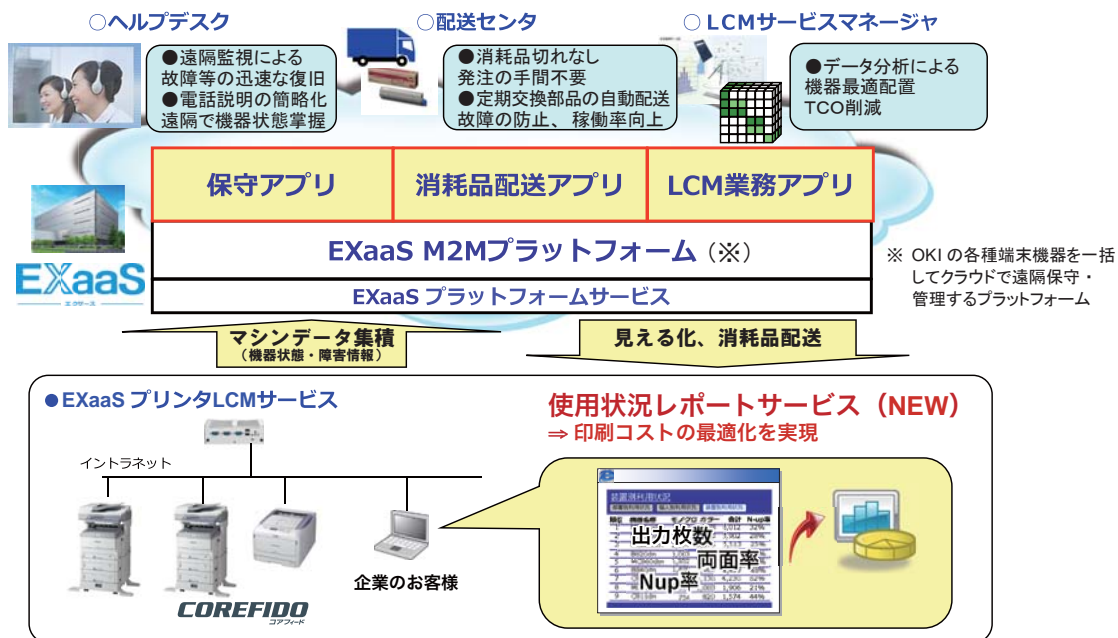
○ヘルプデスク

●遠隔監視による故障等の迅速な復旧
●電話説明の簡略化 遠隔で機器状態掌握

○配送センタ

●消耗品切れなし 発注の手間不要
●定期交換部品の自動配送 故障の防止、稼働率向上

○LCMサービスマネージャ

●データ分析による機器最適配置 TCO削減

| 保守アプリ | 消耗品配送アプリ | LCM業務アプリ |
|---|---|---|

EXaaS M2Mプラットフォーム（※）

EXaaS プラットフォームサービス

※ OKI の各種端末機器を一括してクラウドで遠隔保守・管理するプラットフォーム

EXaaS エクサース

マシンデータ集積 （機器状態・障害情報）

見える化、消耗品配送

●EXaaS プリンタLCMサービス

イントラネット

COREFIDO コアフィード

企業のお客様

使用状況レポートサービス（NEW）
⇒ 印刷コストの最適化を実現

出力枚数
両面率
Nup率